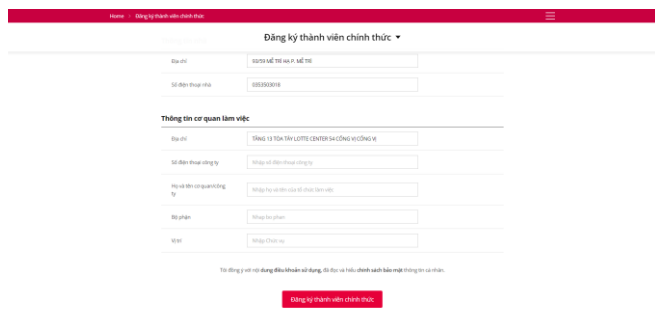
Home | Đăng ký thành viên chính thức

Đăng ký thành viên chính thức ▾

Địa chỉ | 93/59 MỄ TRÌ HẠ P. MỄ TRÌ

Số điện thoại nhà | 0353503018

Thông tin cơ quan làm việc

Địa chỉ | TẦNG 13 TÒA TÂY LOTTE CENTER 54 CÔNG VỊ CÔNG VỊ

Số điện thoại công ty | Nhập số điện thoại công ty

Họ và tên cơ quan/công ty | Nhập họ và tên của tổ chức làm việc

Bộ phận | Nhập bộ phận

Vị trí | Nhập Chức vụ

Tôi đồng ý với nội dung điều khoản sử dụng, đã đọc và hiểu chính sách bảo mật thông tin cá nhân.

Đăng ký thành viên chính thức